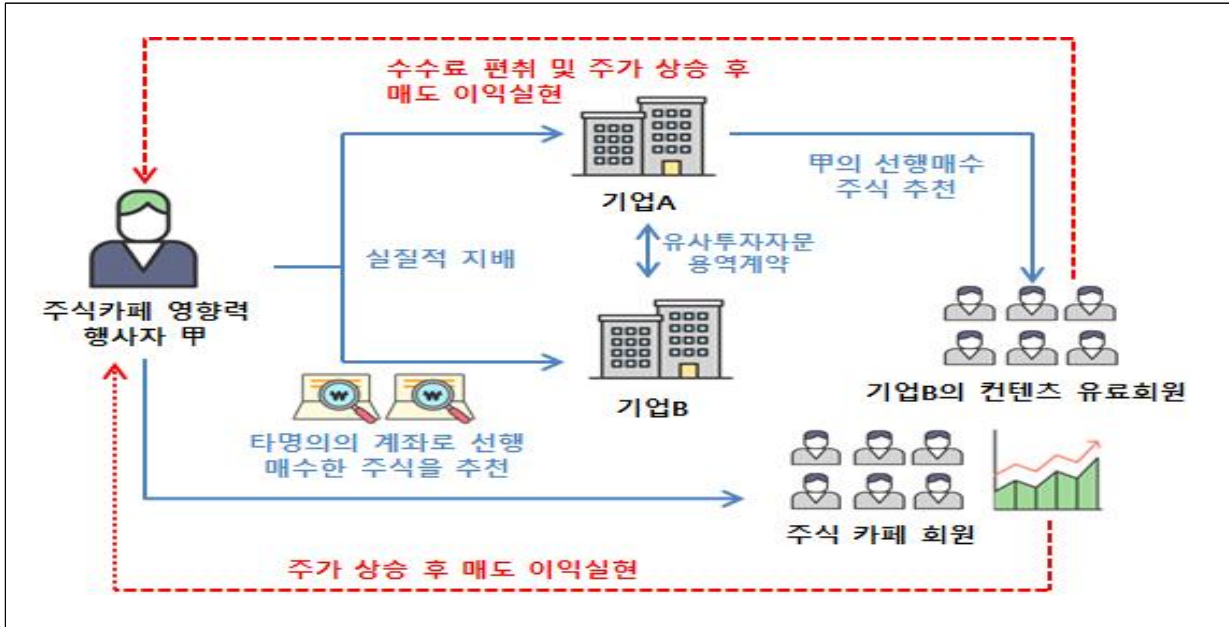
수수료 편취 및 주가 상승 후 매도 이익실현

주식카페 영향력 행사자 甲

실질적 지배

기업A

유사투자자문 용역계약

기업B

甲의 선행매수 주식 추천

기업B의 컨텐츠 유료회원

타명의의 계좌로 선행 매수한 주식을 추천

주식 카페 회원

주가 상승 후 매도 이익실현